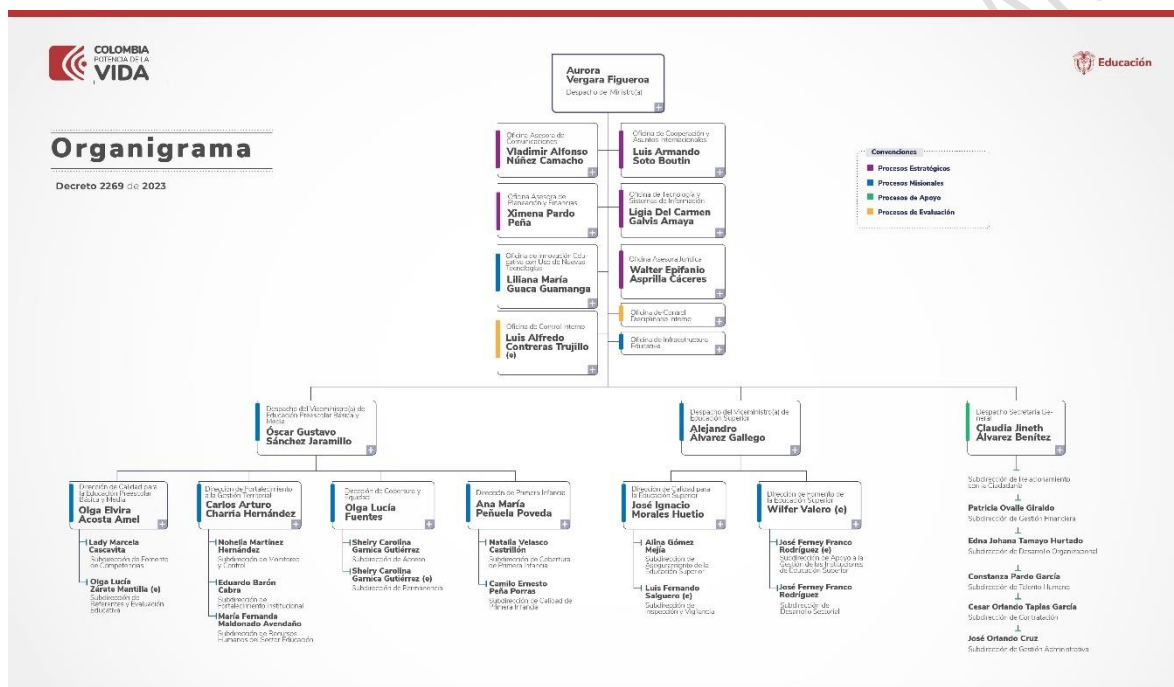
COLOMBIA POTENCIA DE LA VIDA

Educación

Organigrama

Decreto 2269 de 2023

Aurora Vergara Figueroa
Despacho de Ministr(a)

Oficina Asesora de Comunicaciones
Vladimir Alfonso Núñez Camacho

Oficina de Cooperación y Asuntos Internacionales
Luis Armando Soto Boutin

Oficina Asesora de Planeación y Finanzas
Ximena Pardo Peña

Oficina de Tecnología y Sistemas de Información
Ligia Del Carmen Galvis Amaya

Oficina de Innovación Educativa con Uso de Nuevas Tecnologías
Liliana María Guaca Guamanga

Oficina Asesora Jurídica
Walter Epifanio Asprilla Cáceres

Oficina de Control Disciplinario Interno

Oficina de Control Interno
Luis Alfredo Contreras Trujillo (e)

Oficina de Infraestructura Educativa

Convenciones
Procesos Estratégicos
Procesos Misionales
Procesos de Apoyo
Procesos de Evaluación

Despacho del Viceministro(a) de Educación Preescolar Básica y Media
Óscar Gustavo Sánchez Jaramillo

Despacho del Viceministro(a) de Educación Superior
Alejandro Álvarez Gallego

Despacho Secretaría General
Claudia Jineth Álvarez Benítez

Dirección de Calidad para la Educación Preescolar Básica y Media
Olga Elvira Acosta Amel

Lady Marcela Cascavita
Subdirección de Fomento de Competencias

Olga Lucía Zárate Mantilla (e)
Subdirección de Referentes y Evaluación Educativa

Dirección de Fortalecimiento a la Gestión Territorial
Carlos Arturo Charria Hernández

Nohelia Martínez Hernández
Subdirección de Monitoreo y Control

Eduardo Barón Cabra
Subdirección de Fortalecimiento Institucional

María Fernanda Maldonado Avendaño
Subdirección de Recursos Humanos del Sector Educativo

Dirección de Cobertura y Equidad
Olga Lucía Fuentes

Sheiry Carolina Garnica Gutiérrez
Subdirección de Acceso

Sheiry Carolina Garnica Gutiérrez (e)
Subdirección de Permanencia

Dirección de Primera Infancia
Ana María Peñuela Poveda

Natalia Velasco Castrillón
Subdirección de Cobertura de Primera Infancia

Camilo Ernesto Peña Porras
Subdirección de Calidad de Primera Infancia

Dirección de Calidad para la Educación Superior
José Ignacio Morales Huetio

Alina Gómez Mejía
Subdirección de Aseguramiento de la Educación Superior

Luis Fernando Salguero (e)
Subdirección de Inspección y Vigilancia

Dirección de Fomento de la Educación Superior
Wilfer Valero (e)

José Ferney Franco Rodríguez (e)
Subdirección de Apoyo a la Gestión de las Instituciones de Educación Superior

José Ferney Franco Rodríguez
Subdirección de Desarrollo Sectorial

Subdirección de Relacionamiento con la Ciudadanía

Patricia Ovalle Giraldo
Subdirección de Gestión Financiera

Edna Johana Tamayo Hurtado
Subdirección de Desarrollo Organizacional

Constanza Pardo García
Subdirección de Talento Humano

Cesar Orlando Taplas García
Subdirección de Contratación

José Orlando Cruz
Subdirección de Gestión Administrativa